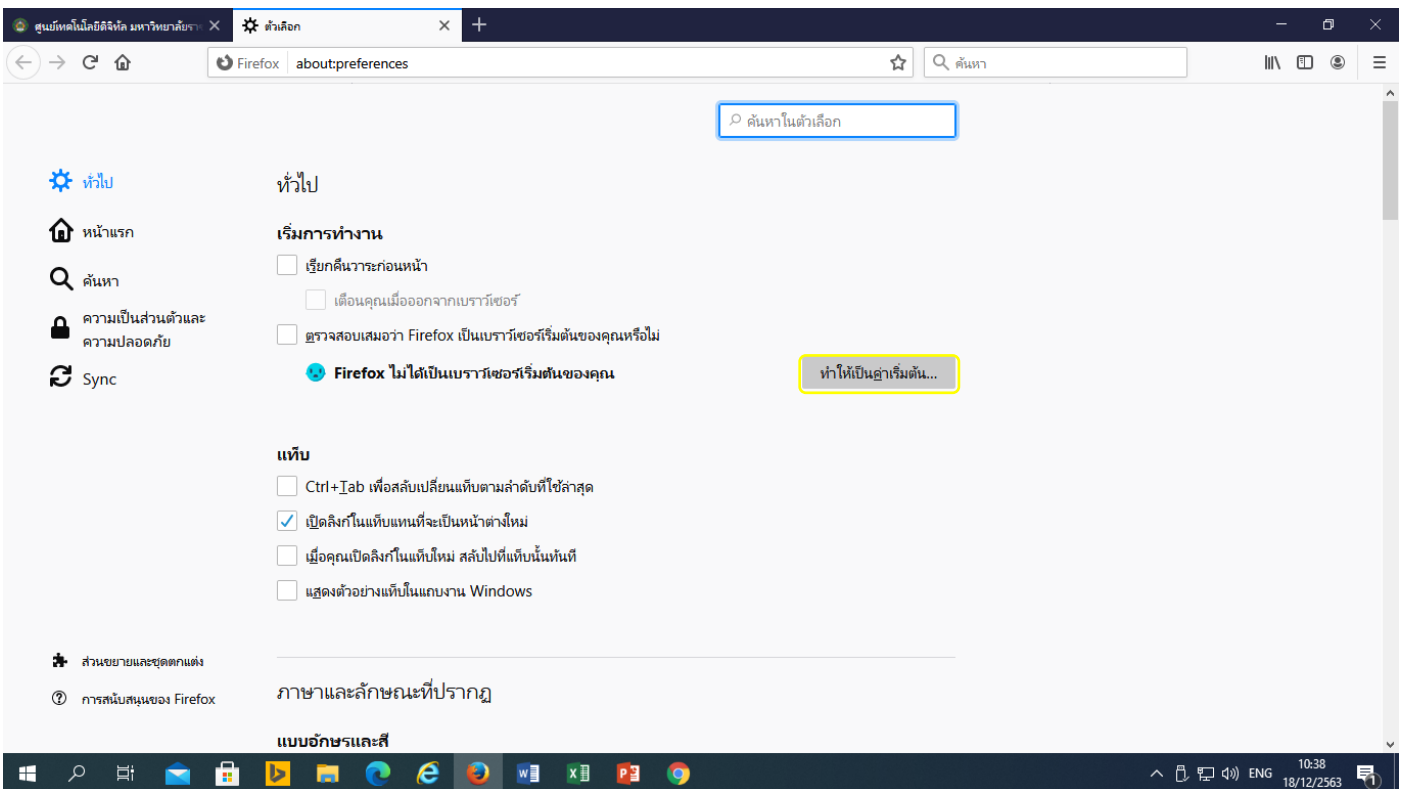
ศูนย์เทคโนโลยีดิจิทัล มหาวิทยาลัยรา
ตัวเลือก
+

Firefox about:preferences
ค้นหา

ค้นหาในตัวเลือก

ทั่วไป
หน้าแรก
ค้นหา
ความเป็นส่วนตัวและความปลอดภัย
Sync

ทั่วไป

เริ่มการทำงาน

เรียกคืนวาระก่อนหน้า

เตือนคุณเมื่อออกจากเบราว์เซอร์

ตรวจสอบเสมอว่า Firefox เป็นเบราว์เซอร์เริ่มต้นของคุณหรือไม่

Firefox ไม่ได้เป็นเบราว์เซอร์เริ่มต้นของคุณ

ทำให้เป็นค่าเริ่มต้น...

แท็บ

Ctrl+Tab เพื่อสลับเปลี่ยนแท็บตามลำดับที่ใช้ล่าสุด

เปิดลิงก์ในแท็บแทนที่จะเป็นหน้าต่างใหม่

เมื่อคุณเปิดลิงก์ในแท็บใหม่ สลับไปที่แท็บนั้นทันที

แสดงตัวอย่างแท็บในแถบงาน Windows

ส่วนขยายและชุดตกแต่ง
การสนับสนุนของ Firefox

ภาษาและลักษณะที่ปรากฏ

แบบอักษรและสี

ENG 10:38 18/12/2563